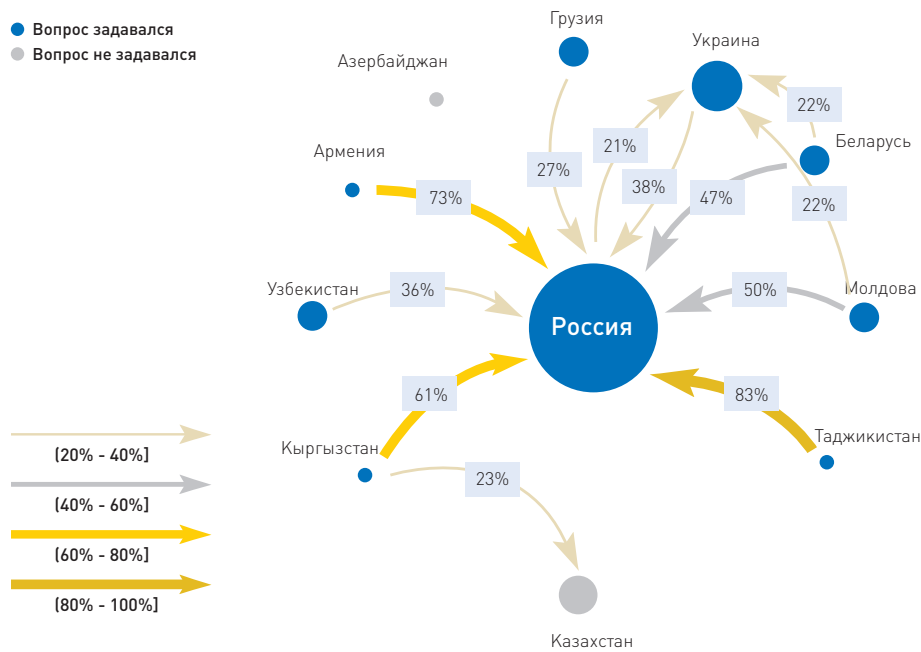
Вопрос задавался
Вопрос не задавался

Грузия
Украина
Азербайджан
22%
Армения
21%
Беларусь
27%
38%
73%
47%
22%
Узбекистан
36%
50%
Молдова
Россия
61%
83%
Кыргызстан
Таджикистан
23%
Казахстан

[20% - 40%]
[40% - 60%]
[60% - 80%]
[80% - 100%]